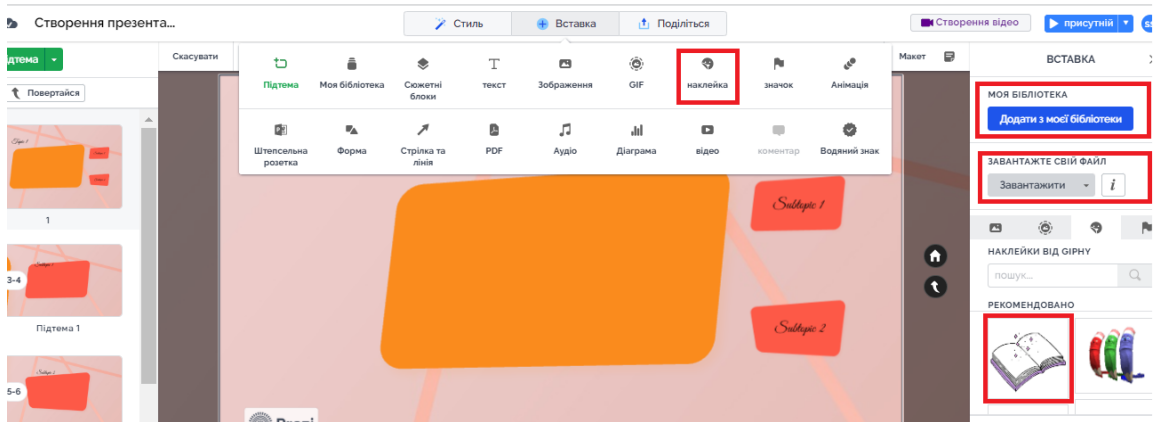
Створення презента...

Стиль
Вставка
Поділіться

Створення відео
присутній

Підтема
Скасувати
Повертайся

Підтема
Моя бібліотека
Сюжетні блоки
текст
Зображення
GIF
наклейка
значок
Анімація

Штепсельна розетка
Форма
Стрілка та лінія
PDF
Аудіо
Діаграма
відео
коментар
Водяний знак

Макет

ВСТАВКА

МОЯ БІБЛІОТЕКА
Додати з моєї бібліотеки

ЗАВАНТАЖТЕ СВІЙ ФАЙЛ
Завантажити
i

НАКЛЕЙКИ ВІД GIPHY
пошук...

РЕКОМЕНДОВАНО

1
3-4
Підтема 1
5-6

Subtopic 1
Subtopic 2